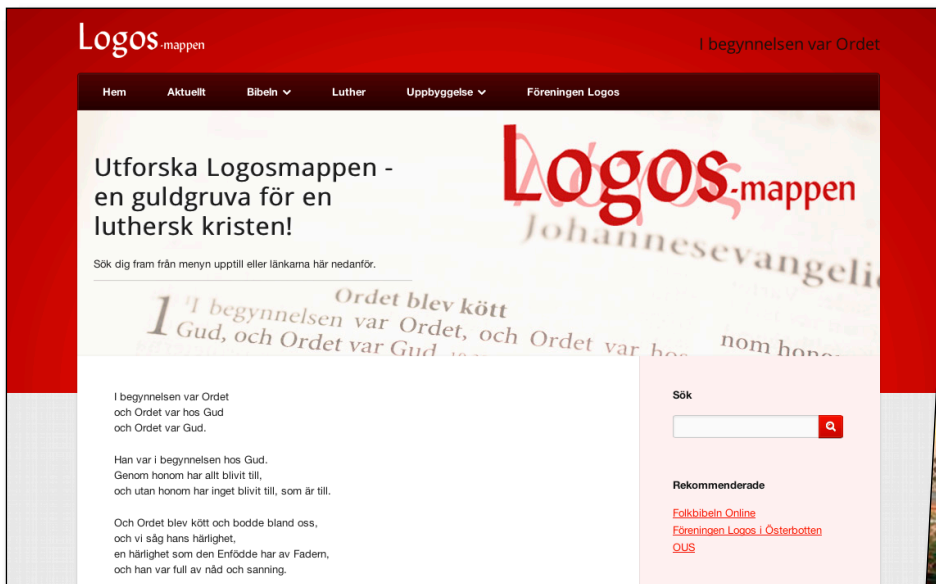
Logos-mappen

I begynnelsen var Ordet

Hem Aktuellt Bibeln Luther Uppbyggelse Föreningen Logos

Utforska Logosmappen - en guldgruva för en luthersk kristen!

Sök dig fram från menyn upptill eller länkarna här nedanför.

Logos-mappen

Johannesevangeli

Ordet blev kött

1 I begynnelsen var Ordet, och Ordet var hos Gud, och Ordet var Gud

nom hon

I begynnelsen var Ordet
och Ordet var hos Gud
och Ordet var Gud.

Han var i begynnelsen hos Gud.
Genom honom har allt blivit till,
och utan honom har inget blivit till, som är till.

Och Ordet blev kött och bodde bland oss,
och vi såg hans härlighet,
en härlighet som den Enfödde har av Fadern,
och han var full av nåd och sanning.

Sök

Rekommenderade

Folkbibeln Online
Föreningen Logos i Österbotten
OUS